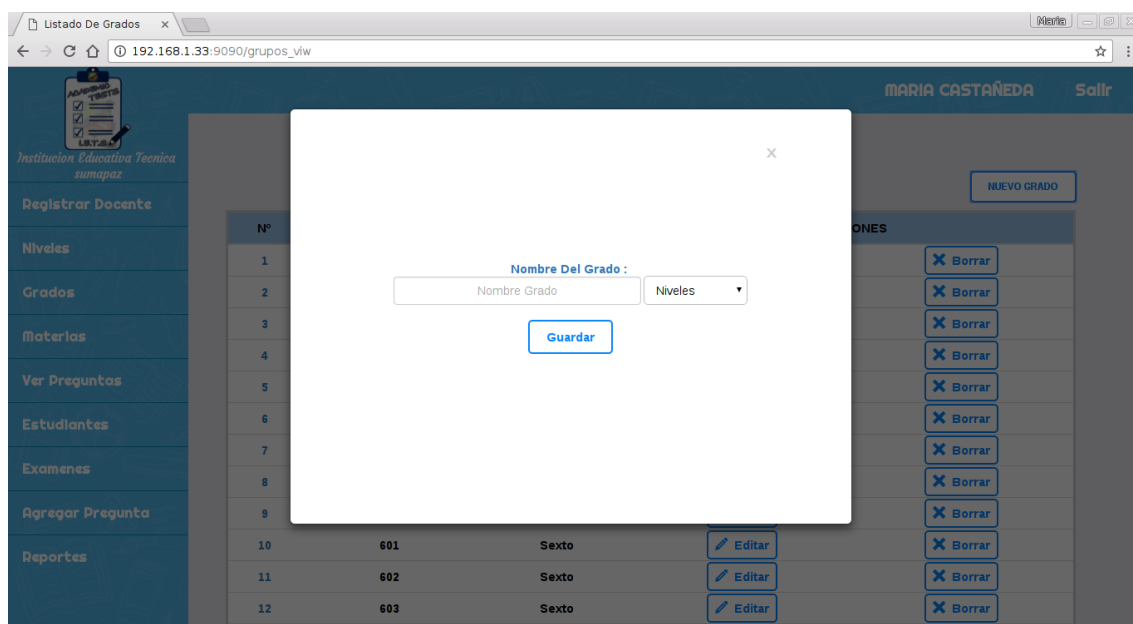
Listado De Grados ×

Maria

192.168.1.33:9090/grupos_viw

I.E.T.S.

Institucion Educativa Tecnica sumapaz

MARIA CASTAÑEDA Salir

Registrar Docente

Niveles

Grados

Materias

Ver Preguntas

Estudiantes

Examenes

Agregar Pregunta

Reportes

NUEVO GRADO

×

Nombre Del Grado :

Nombre Grado

Niveles

Guardar

| Nº | | | | ONES |
|---|---|---|---|---|
| 1 | | | | Borrar |
| 2 | | | | Borrar |
| 3 | | | | Borrar |
| 4 | | | | Borrar |
| 5 | | | | Borrar |
| 6 | | | | Borrar |
| 7 | | | | Borrar |
| 8 | | | | Borrar |
| 9 | | | | Borrar |
| 10 | 601 | Sexto | Editar | Borrar |
| 11 | 602 | Sexto | Editar | Borrar |
| 12 | 603 | Sexto | Editar | Borrar |